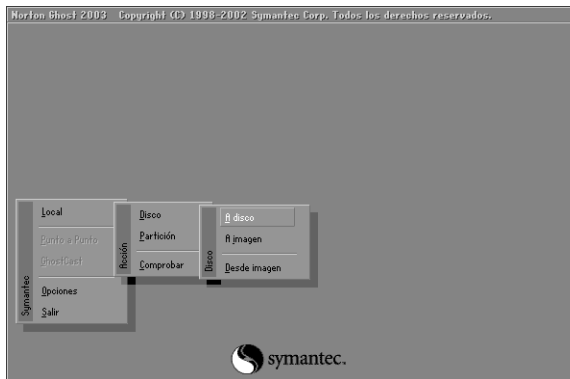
Norton Ghost 2003 Copyright (C) 1998-2002 Symantec Corp. Todos los derechos reservados.

Symantec
Local
Punto a Punto
GhostCast
Opciones
Salir

Acción
Disco
Partición
Comprobar

Disco
A disco
A imagen
Desde imagen

symantec.